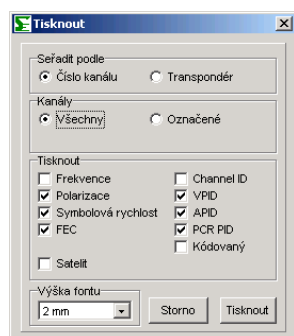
Tisknout

Seřadit podle
Číslo kanálu
Transpondér

Kanály
Všechny
Označené

Tisknout
Frekvence
Polarizace
Symbolová rychlost
FEC
Satelit
Channel ID
VPID
APID
PCR PID
Kódovaný

Výška fontu
2 mm

Storno
Tisknout